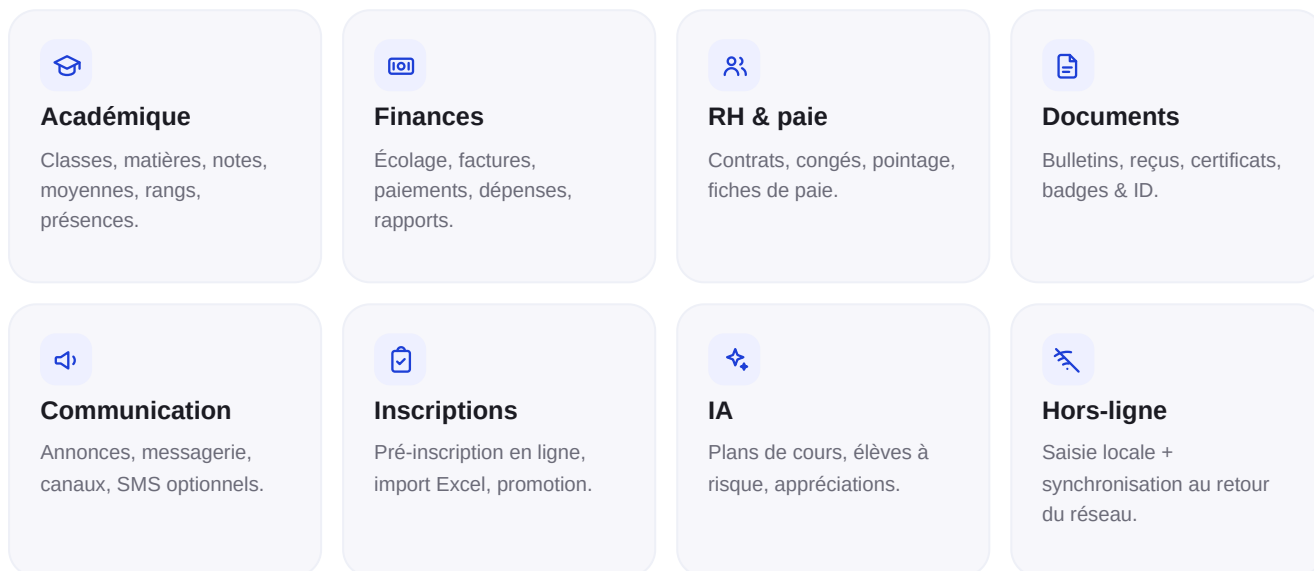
Académique

Classes, matières, notes, moyennes, rangs, présences.

Finances

Écolage, factures, paiements, dépenses, rapports.

RH & paie

Contrats, congés, pointage, fiches de paie.

Documents

Bulletins, reçus, certificats, badges & ID.

Communication

Annonces, messagerie, canaux, SMS optionnels.

Inscriptions

Pré-inscription en ligne, import Excel, promotion.

IA

Plans de cours, élèves à risque, appréciations.

Hors-ligne

Saisie locale + synchronisation au retour du réseau.